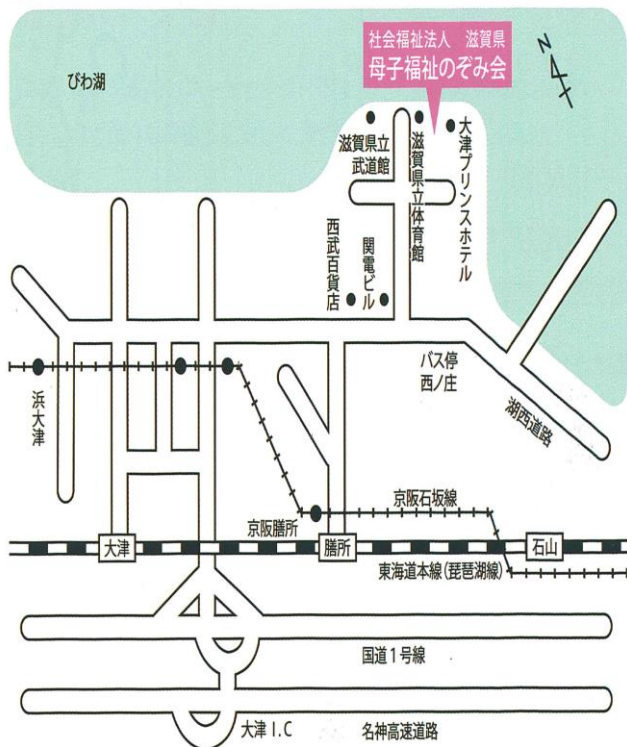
社会福祉法人　滋賀県
母子福祉のぞみ会

N

びわ湖

滋賀県立武道館

滋賀県立体育館

大津プリンスホテル

西武百貨店

関電ビル

バス停
西ノ庄

湖西道路

浜大津

京阪石坂線

京阪膳所

大津

膳所

石山

東海道本線（琵琶湖線）

国道１号線

大津 I.C

名神高速道路